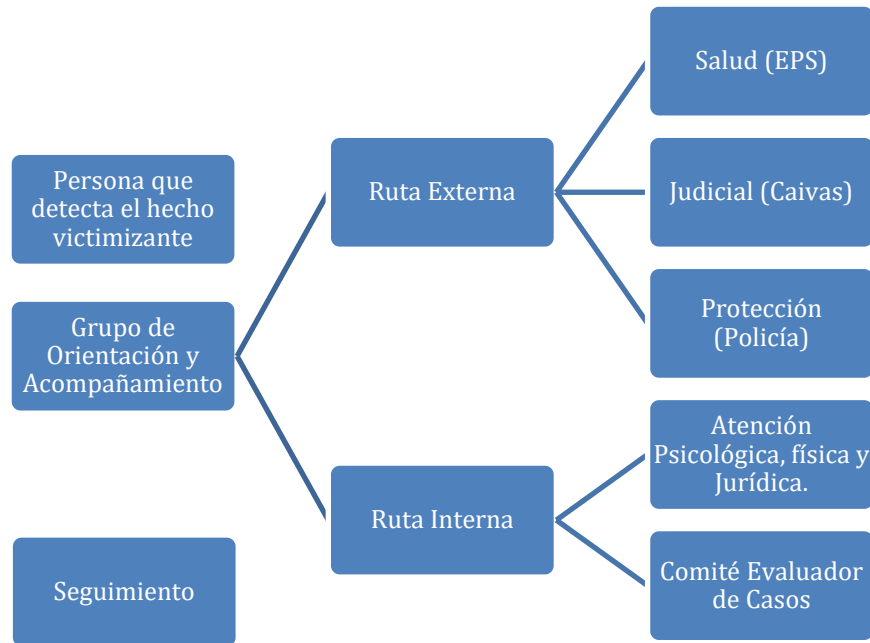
Persona que detecta el hecho victimizante

Grupo de Orientación y Acompañamiento

Seguimiento

Ruta Externa

Ruta Interna

Salud (EPS)

Judicial (Caivas)

Protección (Policía)

Atención Psicológica, física y Jurídica.

Comité Evaluador de Casos